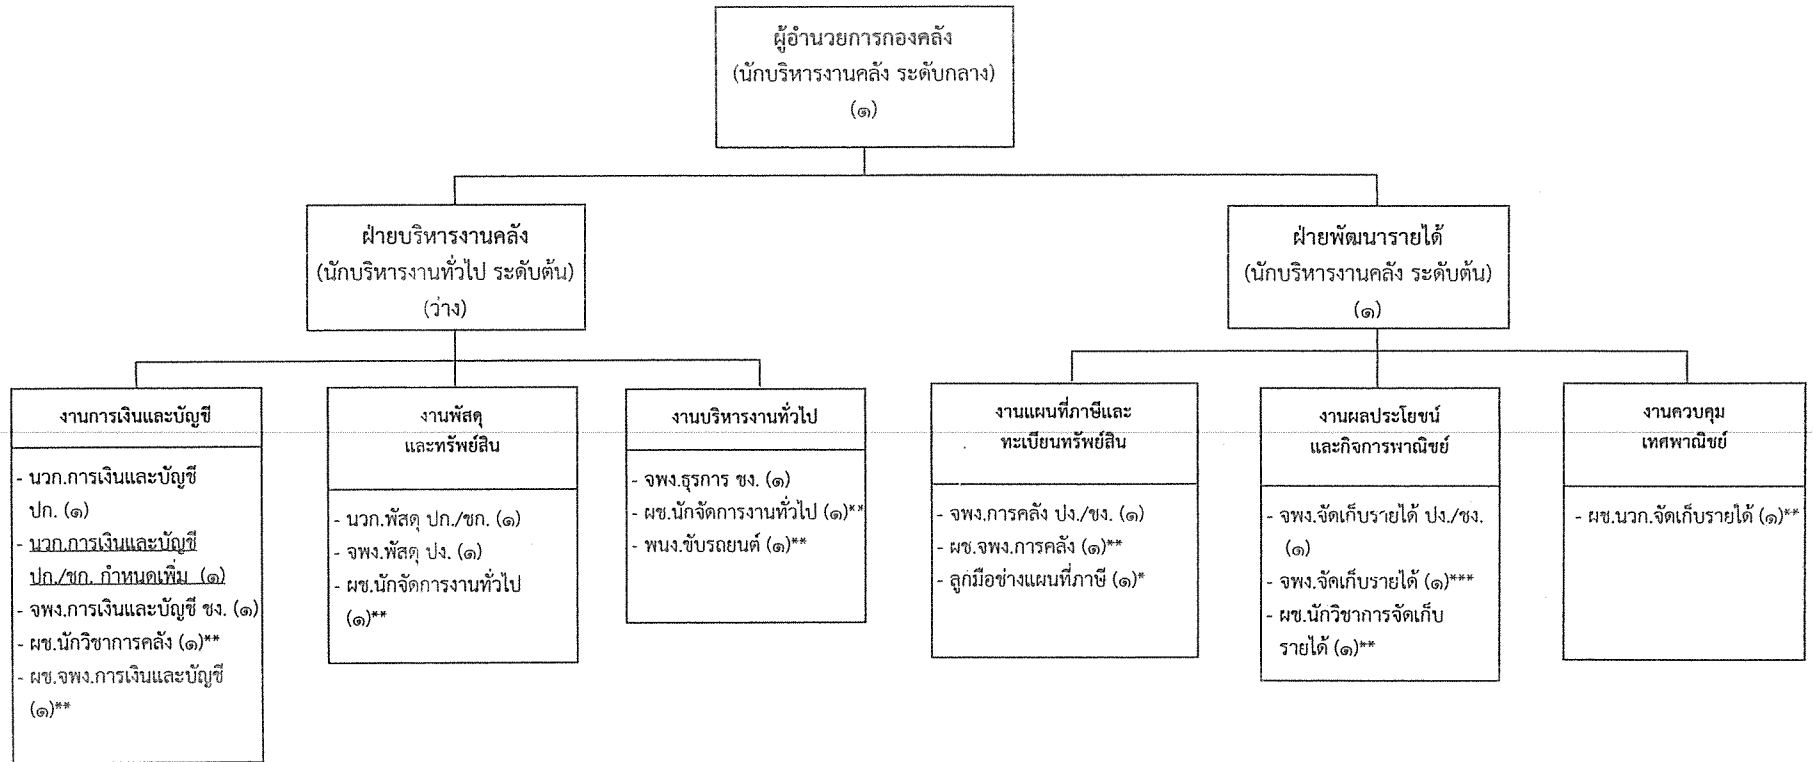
ผู้อำนวยการกองคลัง
(นักบริหารงานคลัง ระดับกลาง)
(๑)

ฝ่ายบริหารงานคลัง
(นักบริหารงานทั่วไป ระดับต้น)
(ว่าง)

ฝ่ายพัฒนารายได้
(นักบริหารงานคลัง ระดับต้น)
(๑)

งานการเงินและบัญชี

- นวก.การเงินและบัญชี ปก. (๑)
- นวก.การเงินและบัญชี ปก./ชก. กำหนดเพิ่ม (๑)
- จพง.การเงินและบัญชี ชง. (๑)
- ผช.นักวิชาการคลัง (๑)**
- ผช.จพง.การเงินและบัญชี (๑)**

งานพัสดุ
และทรัพย์สิน

- นวก.พัสดุ ปก./ชก. (๑)
- จพง.พัสดุ ปง. (๑)
- ผช.นักจัดการงานทั่วไป (๑)**

งานบริหารงานทั่วไป

- จพง.ธุรการ ชง. (๑)
- ผช.นักจัดการงานทั่วไป (๑)**
- พนง.ขับรถยนต์ (๑)**

งานแผนที่ภาษีและ
ทะเบียนทรัพย์สิน

- จพง.การคลัง ปง./ชง. (๑)
- ผช.จพง.การคลัง (๑)**
- ลูกมือช่างแผนที่ภาษี (๑)*

งานผลประโยชน์
และกิจการพาณิชย์

- จพง.จัดเก็บรายได้ ปง./ชง. (๑)
- จพง.จัดเก็บรายได้ (๑)***
- ผช.นักวิชาการจัดเก็บรายได้ (๑)**

งานควบคุม
เทศพาณิชย์

- ผช.นวก.จัดเก็บรายได้ (๑)**